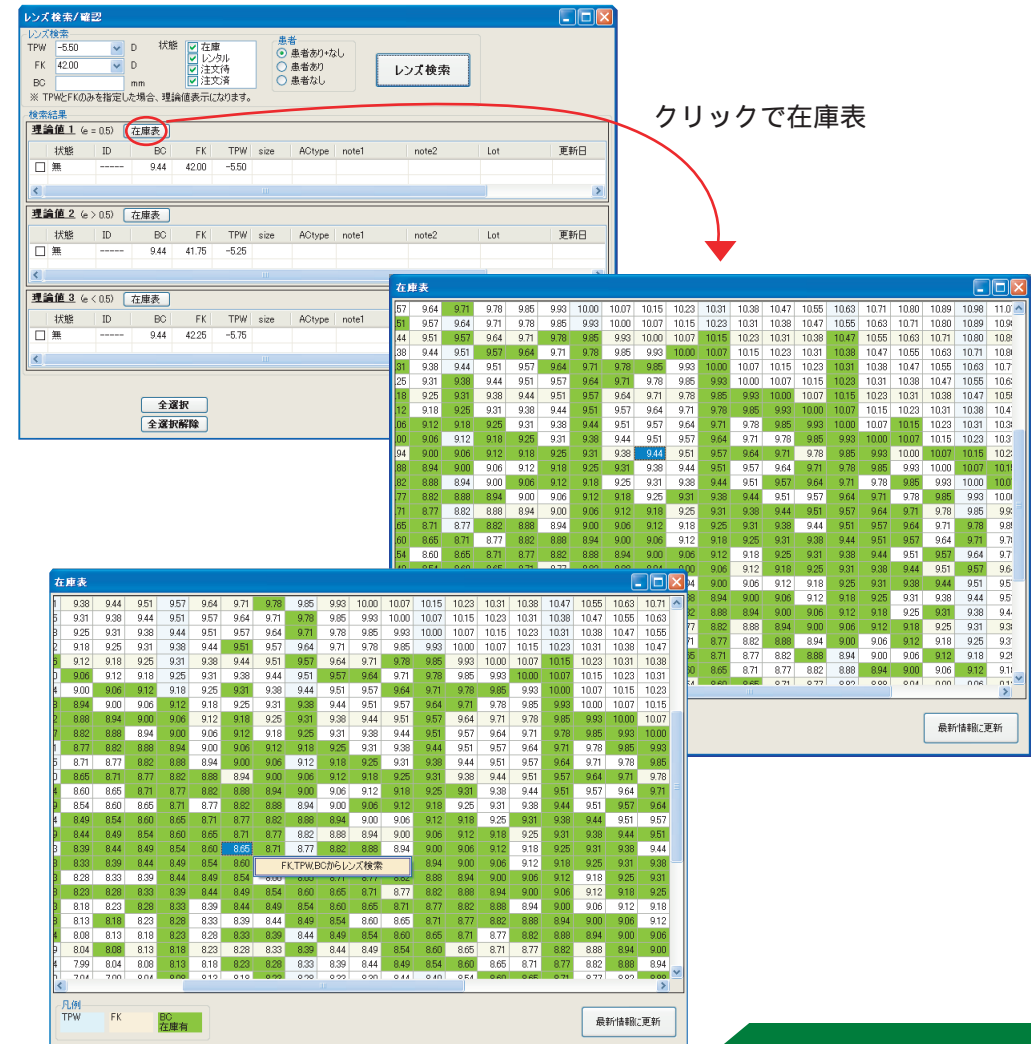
レンズ検索/確認

レンズ検索
TPW -5.50 D
FK 42.00 D
BC mm
状態
在庫
レンタル
注文待
注文済
患者
患者あり+なし
患者あり
患者なし
レンズ検索
※ TPWとFKのみを指定した場合、理論値表示になります。

検索結果
理論値 1 (e = 0.5) 在庫表

| | 状態 | ID | BC | FK | TPW | size | ACtype | note1 | note2 | Lot | 更新日 |
|---|---|---|---|---|---|---|---|---|---|---|---|
| ☐ | 無 | ----- | 9.44 | 42.00 | -5.50 | | | | | | |

理論値 2 (e > 0.5) 在庫表

| | 状態 | ID | BC | FK | TPW | size | ACtype | note1 | note2 | Lot | 更新日 |
|---|---|---|---|---|---|---|---|---|---|---|---|
| ☐ | 無 | ----- | 9.44 | 41.75 | -5.25 | | | | | | |

理論値 3 (e < 0.5) 在庫表

| | 状態 | ID | BC | FK | TPW | size | ACtype | note1 |
|---|---|---|---|---|---|---|---|---|
| ☐ | 無 | ----- | 9.44 | 42.25 | -5.75 | | | |

全選択
全選択解除

クリックで在庫表

在庫表
最新情報に更新

在庫表
FK,TPW,BCからレンズ検索
凡例
TPW
FK
BC 在庫有
最新情報に更新